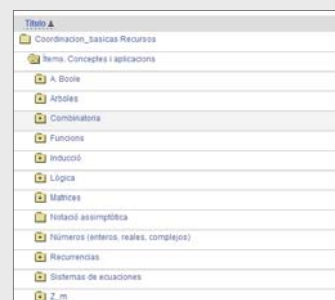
Titulo ▲
Coordinacion_basicas Recursos
Items. Conceptes i aplicacions
A. Boole
Arboles
Combinatoria
Funcions
Inducció
Lògica
Matrices
Notació assimptòtica
Números (enteros, reales, complejos)
Recurrencias
Sistemas de ecuaciones
Z_m